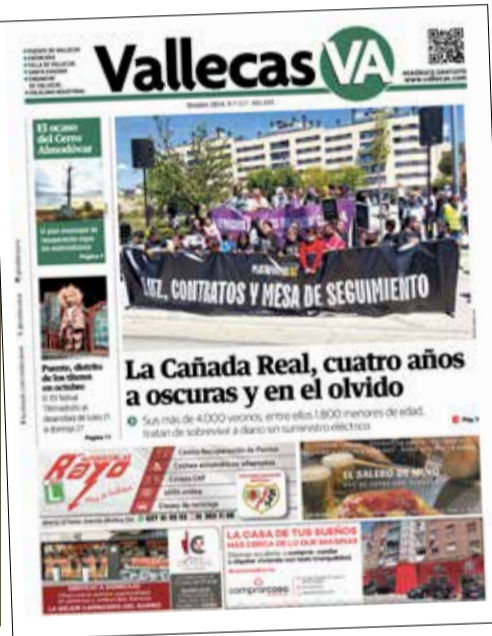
VallecasVA

El ocaso del Cerro Almodóvar

Página 4

Puente, distrito de los títeres en octubre

Página 11

LUZ, CONTRATOS Y MESA DE SEGUIMIENTO

La Cañada Real, cuatro años a oscuras y en el olvido

Sus más de 4.000 vecinos, entre ellos 1.800 menores de edad, tratan de sobrevivir a diario sin suministro eléctrico

Rayo

EL SALERO DE MANÓ

LA CASA DE TUS SUEÑOS MÁS CERCA DE LO QUE IMAGINAS

comprarcasa